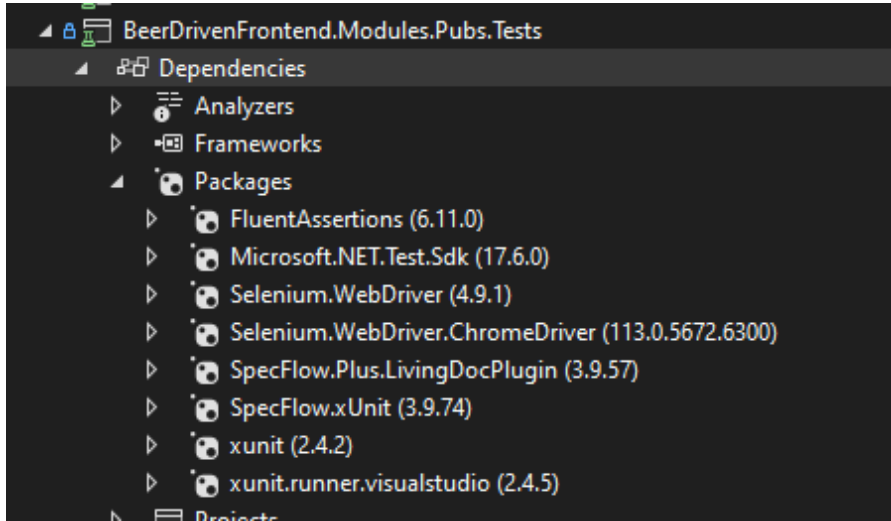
BeerDrivenFrontend.Modules.Pubs.Tests
Dependencies
Analyzers
Frameworks
Packages
FluentAssertions (6.11.0)
Microsoft.NET.Test.Sdk (17.6.0)
Selenium.WebDriver (4.9.1)
Selenium.WebDriver.ChromeDriver (113.0.5672.6300)
SpecFlow.Plus.LivingDocPlugin (3.9.57)
SpecFlow.xUnit (3.9.74)
xunit (2.4.2)
xunit.runner.visualstudio (2.4.5)
Projects